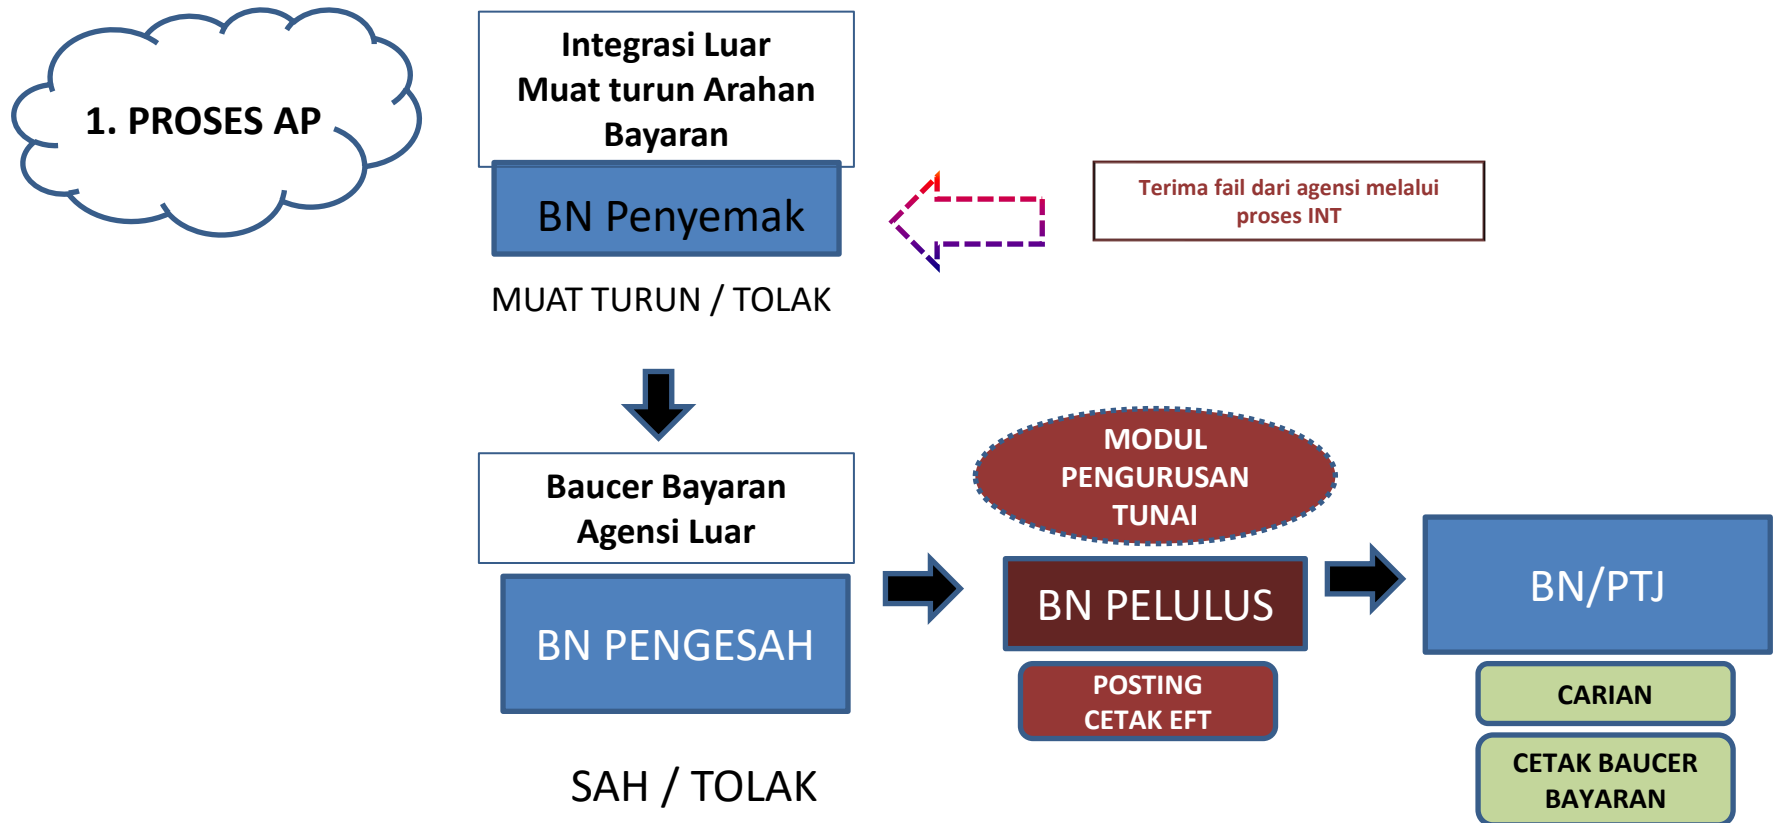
1. PROSES AP

Integrasi Luar
Muat turun Arahan
Bayaran

BN Penyemak

MUAT TURUN / TOLAK

Terima fail dari agensi melalui proses INT

Baucer Bayaran
Agensi Luar

BN PENGESAH

SAH / TOLAK

MODUL
PENGURUSAN
TUNAI

BN PELULUS

POSTING
CETAK EFT

BN/PTJ

CARIAN

CETAK BAUCER
BAYARAN